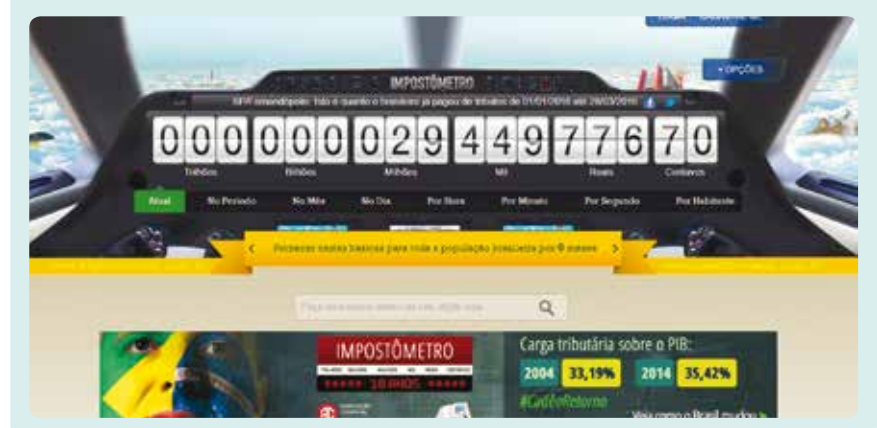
IMPOSTÔMETRO

+ OPÇÕES

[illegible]: Isto é quanto o brasileiro já pagou de tributos de 01/01/2016 até 29/03/2016

000 000 029 449 776 70

Trilhões Bilhões Milhões Mil Reais Centavos

Atual No Período No Mês No Dia Por Hora Por Minuto Por Segundo Por Habitante

Fornecer cestas básicas para toda a população brasileira por 9 meses

IMPOSTÔMETRO

Carga tributária sobre o PIB:

2004 33,19% 2014 35,42%

#CadêoRetorno

Veja como o Brasil mudou